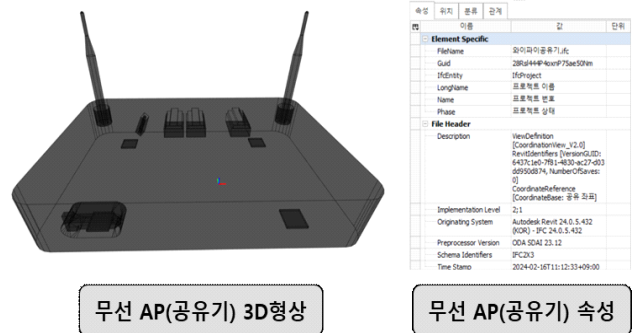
속성 위치 분류 관계

| | 이름 | 값 | 단위 |
|---|---|---|---|
| ⊟ | Element Specific | | |
| | FileName | 와이파이공유기.ifc | |
| | Guid | 28RsI44HP4oxnP75ae50Nm | |
| | IfcEntity | IfcProject | |
| | LongName | 프로젝트 이름 | |
| | Name | 프로젝트 번호 | |
| | Phase | 프로젝트 상태 | |
| ⊟ | File Header | | |
| | Description | ViewDefinition [CoordinationView_V2.0] RevitIdentifiers [VersionGUID: 6437c1e0-7f81-4830-ac27-d03dd950d874, NumberOfSaves: 0] CoordinateReference [CoordinateBase: 공유 좌표] | |
| | Implementation Level | 2;1 | |
| | Originating System | Autodesk Revit 24.0.5.432 (KOR) - IFC 24.0.5.432 | |
| | Preprocessor Version | ODA SDAI 23.12 | |
| | Schema Identifiers | IFC2X3 | |
| | Time Stamp | 2024-02-16T11:12:33+09:00 | |

무선 AP(공유기) 3D형상

무선 AP(공유기) 속성